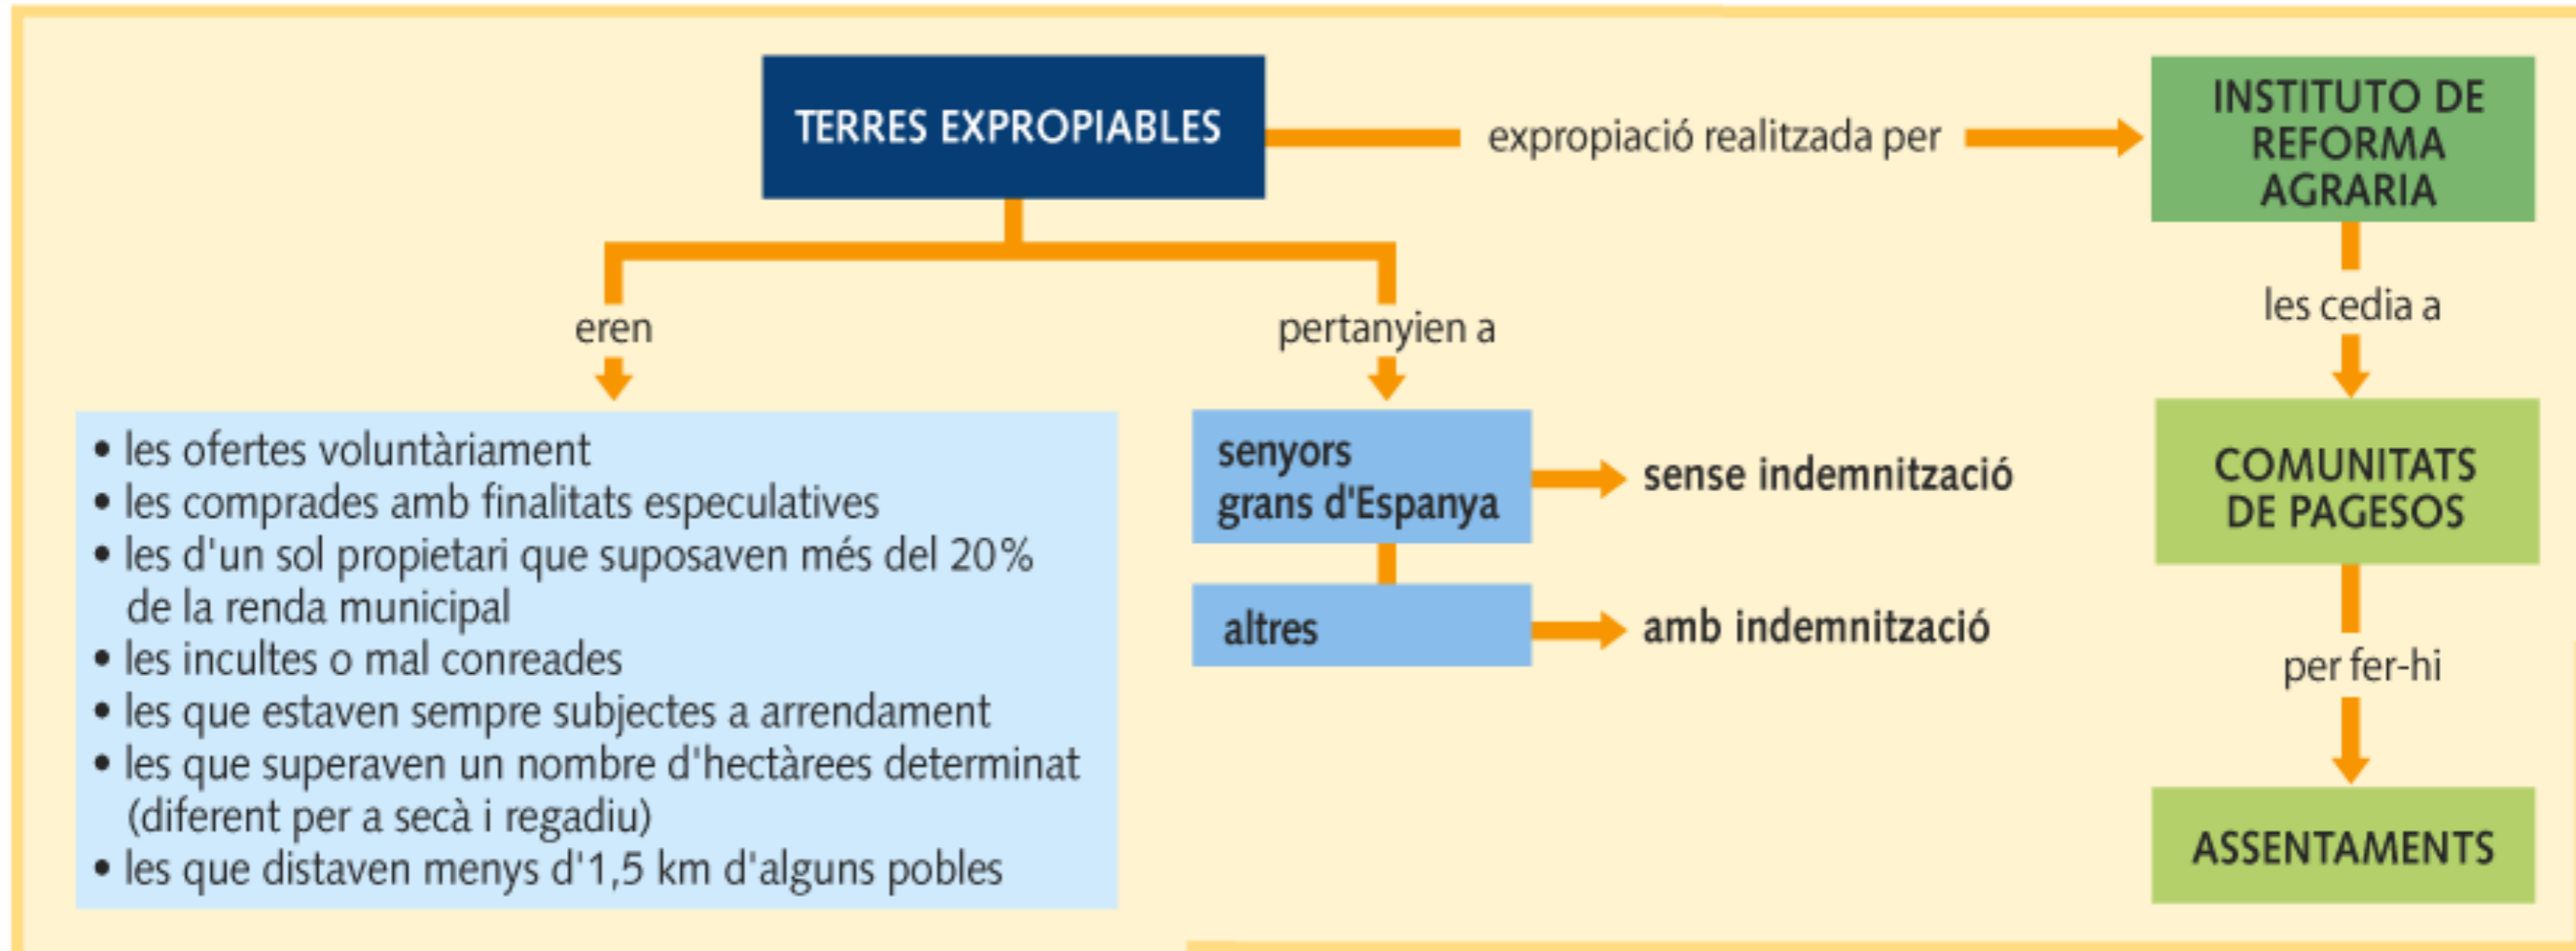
TERRES EXPROPIABLES

expropiació realitzada per

INSTITUTO DE REFORMA AGRARIA

eren

pertanyien a

les cedia a

• les ofertes voluntàriament
• les comprades amb finalitats especulatives
• les d'un sol propietari que suposaven més del 20% de la renda municipal
• les incultes o mal conreades
• les que estaven sempre subjectes a arrendament
• les que superaven un nombre d'hectàrees determinat (diferent per a secà i regadiu)
• les que distaven menys d'1,5 km d'alguns pobles

senyors grans d'Espanya

sense indemnització

altres

amb indemnització

COMUNITATS DE PAGESOS

per fer-hi

ASSENTAMENTS